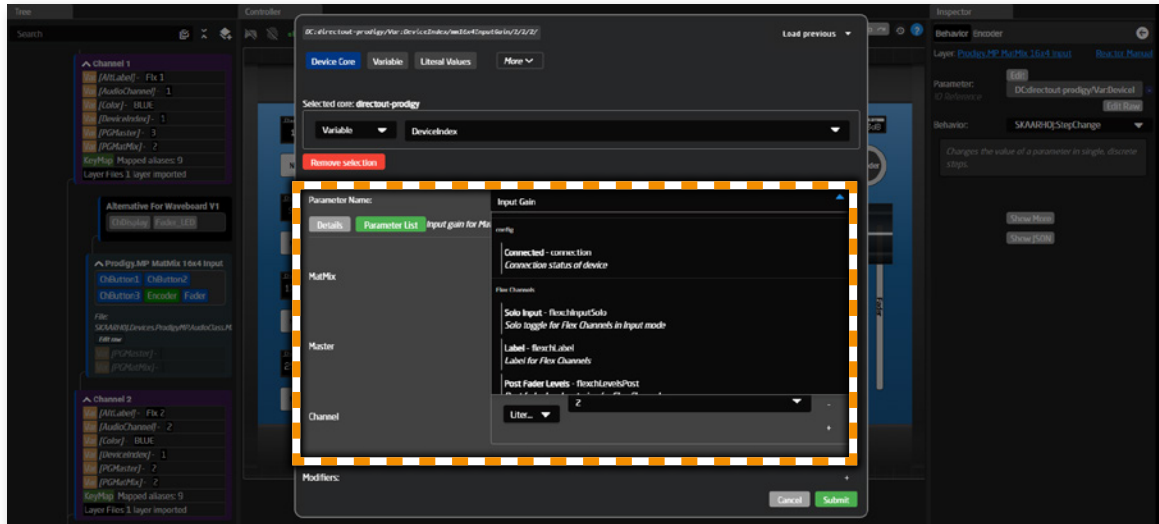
Tree

Search

Channel 1
Var [AltLabel] - Flx 1
Var [AudioChannel] - 1
Var [Color] - BLUE
Var [DeviceIndex] - 1
Var [PGMaster] - 3
Var [PGMatMix] - 2
KeyMap Mapped aliases: 9
Layer Files 1 layer imported

Alternative For Waveboard V1
ChDisplay Fader_LED

Prodigy.MP MatMix 16x4 Input
ChButton1 ChButton2
ChButton3 Encoder Fader
File:
SKAARHOJ.Devices.ProdigyMP.AudioClass.M
Edit raw
Var [PGMaster]
Var [PGMatMix]

Channel 2
Var [AltLabel] - Flx 2
Var [AudioChannel] - 2
Var [Color] - BLUE
Var [DeviceIndex] - 1
Var [PGMaster] - 2
Var [PGMatMix] - 2
KeyMap Mapped aliases: 9
Layer Files 1 layer imported

Controller

DC:directout-prodigy/Var:DeviceIndex/mm16x4InputGain/2/2/2/
Load previous

Device Core Variable Literal Values More

Selected core: directout-prodigy

Variable DeviceIndex

Remove selection

Parameter Name:
Input Gain
Details Parameter List Input gain for Ma
config
Connected - connection
Connection status of device
Flex Channels
Solo Input - flexchInputSolo
Solo toggle for Flex Channels in Input mode
Label - flexchLabel
Label for Flex Channels
Post Fader Levels - flexchLevelsPost
MatMix
Master
Channel
Liter... 2

Modifiers:
Cancel Submit

Inspector
Behavior Encoder
Layer: Prodigy.MP MatMix 16x4 Input Reactor Manual
Edit
Parameter: DCdirectout-prodigy/Var:DeviceI
IO Reference
Edit Raw
Behavior: SKAARHOJ:StepChange
Changes the value of a parameter in single, discrete steps.
Show More
Show JSON